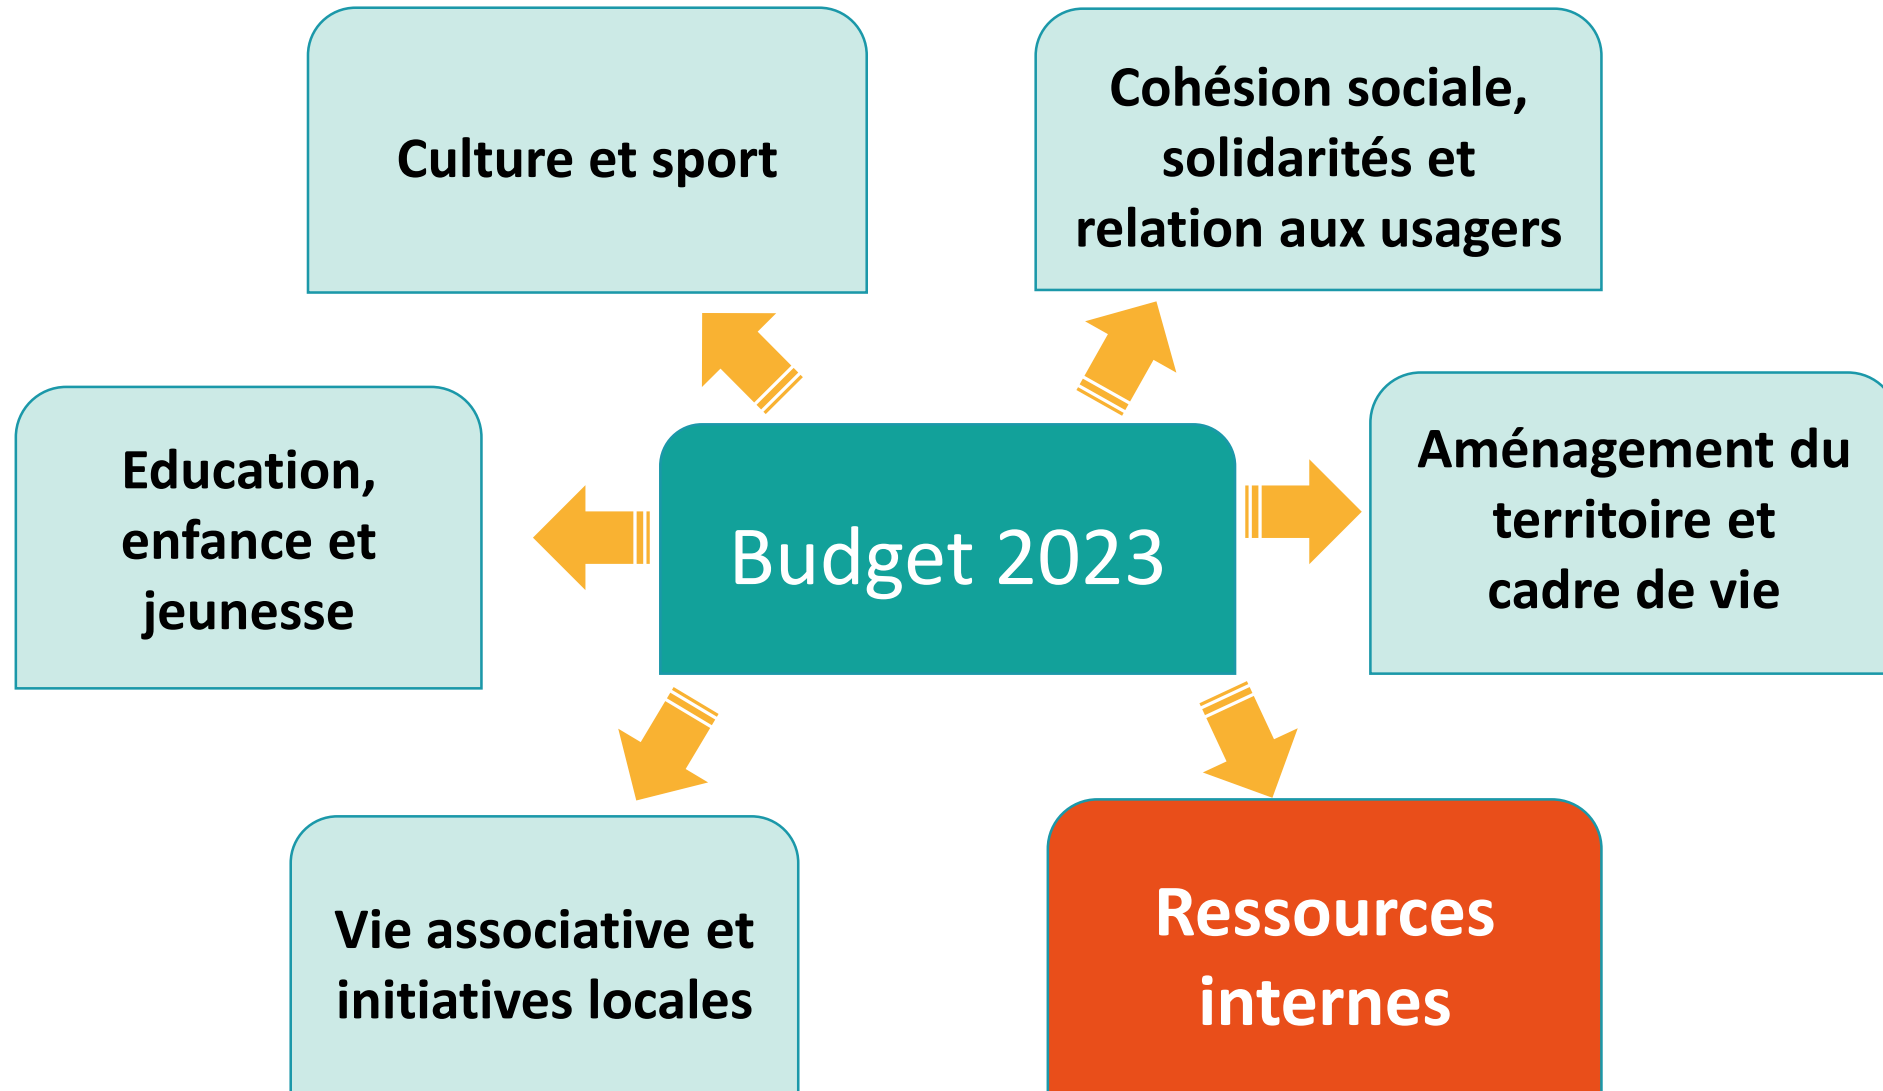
Culture et sport

Cohésion sociale, solidarités et relation aux usagers

Education, enfance et jeunesse

Budget 2023

Aménagement du territoire et cadre de vie

Vie associative et initiatives locales

Ressources internes